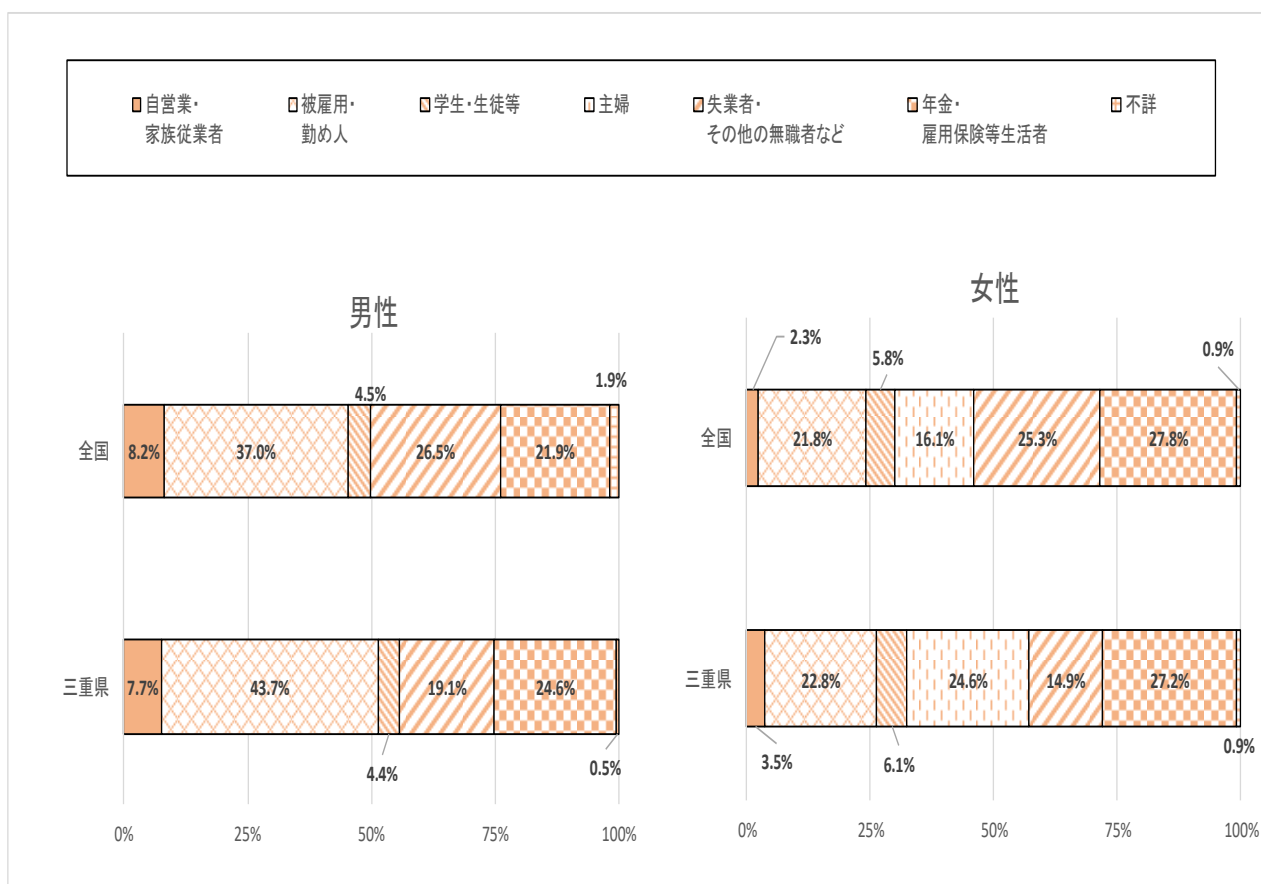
自営業・家族従業者
被雇用・勤め人
学生・生徒等
主婦
失業者・その他の無職者など
年金・雇用保険等生活者
不詳

男性

1.9%
4.5%
全国
8.2%
37.0%
26.5%
21.9%

三重県
7.7%
43.7%
19.1%
24.6%
4.4%
0.5%

0%
25%
50%
75%
100%

女性

2.3%
5.8%
0.9%
全国
21.8%
16.1%
25.3%
27.8%

三重県
22.8%
24.6%
14.9%
27.2%
3.5%
6.1%
0.9%

0%
25%
50%
75%
100%